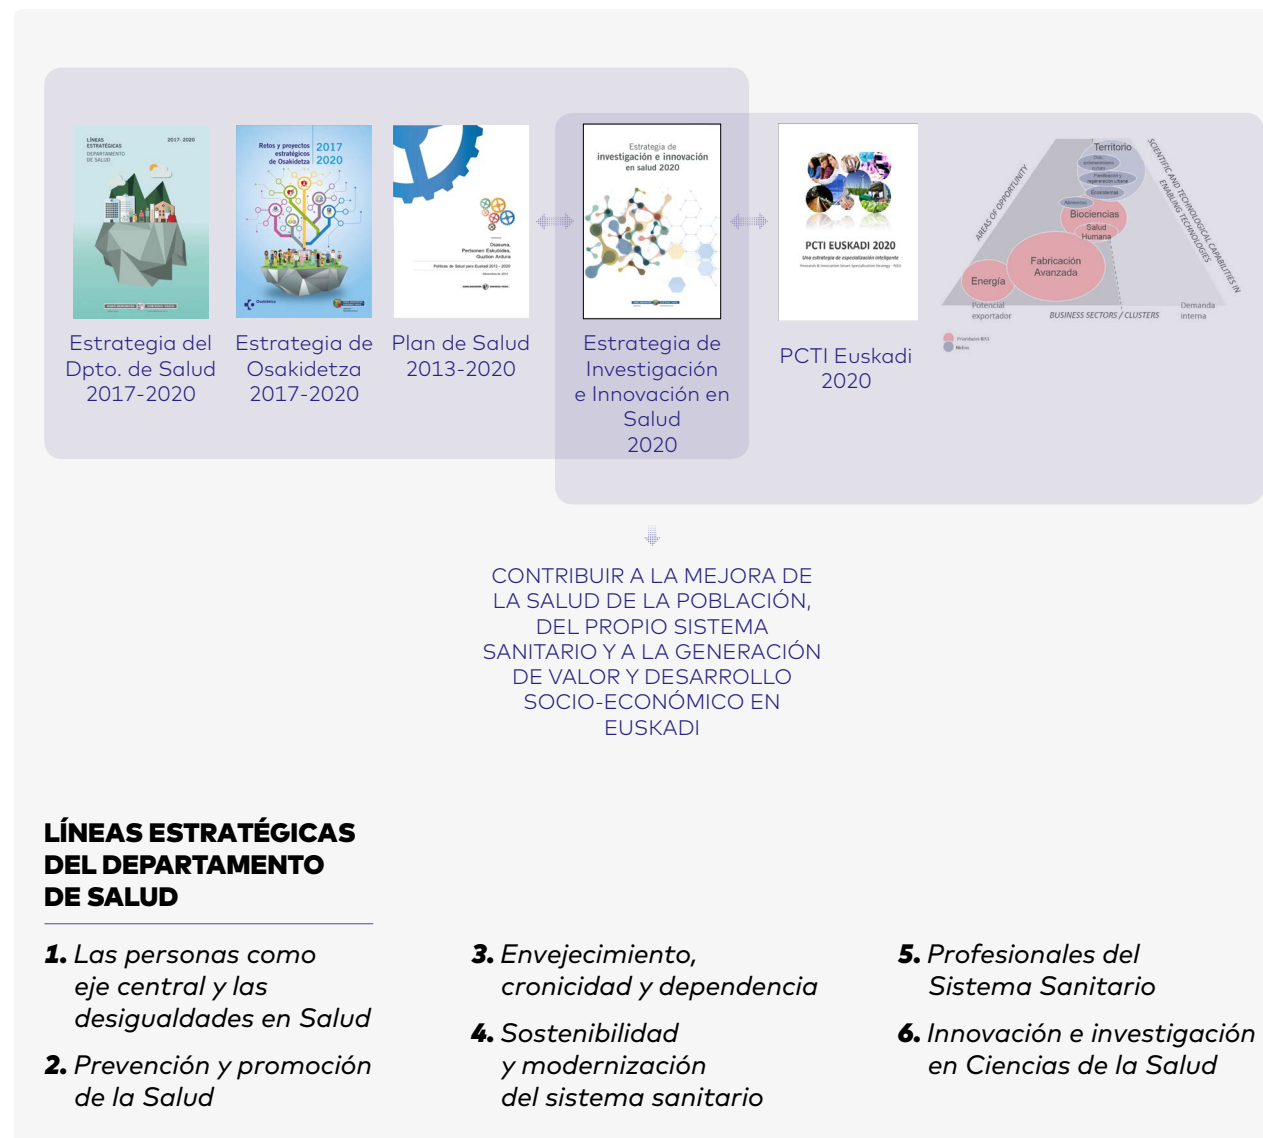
LÍNEAS ESTRATÉGICAS DEPARTAMENTO DE SALUD 2017-2020

Retos y proyectos estratégicos de Osakidetza 2017 2020

Osasuna, Pertsonen Eskubidea, Guztion Ardura

Estrategia de investigación e innovación en salud 2020

PCTI EUSKADI 2020

Estrategia del Dpto. de Salud 2017-2020

Estrategia de Osakidetza 2017-2020

Plan de Salud 2013-2020

Estrategia de Investigación e Innovación en Salud 2020

PCTI Euskadi 2020

Territorio

Biociencias

Salud Humana

Fabricación Avanzada

Energía

AREAS OF OPPORTUNITY

SCIENTIFIC AND TECHNOLOGICAL CAPABILITIES IN ENABLING TECHNOLOGIES

Potencial exportador

BUSINESS SECTORS / CLUSTERS

Demanda interna

CONTRIBUIR A LA MEJORA DE LA SALUD DE LA POBLACIÓN, DEL PROPIO SISTEMA SANITARIO Y A LA GENERACIÓN DE VALOR Y DESARROLLO SOCIO-ECONÓMICO EN EUSKADI

LÍNEAS ESTRATÉGICAS DEL DEPARTAMENTO DE SALUD

1. Las personas como eje central y las desigualdades en Salud

2. Prevención y promoción de la Salud

3. Envejecimiento, cronicidad y dependencia

4. Sostenibilidad y modernización del sistema sanitario

5. Profesionales del Sistema Sanitario

6. Innovación e investigación en Ciencias de la Salud